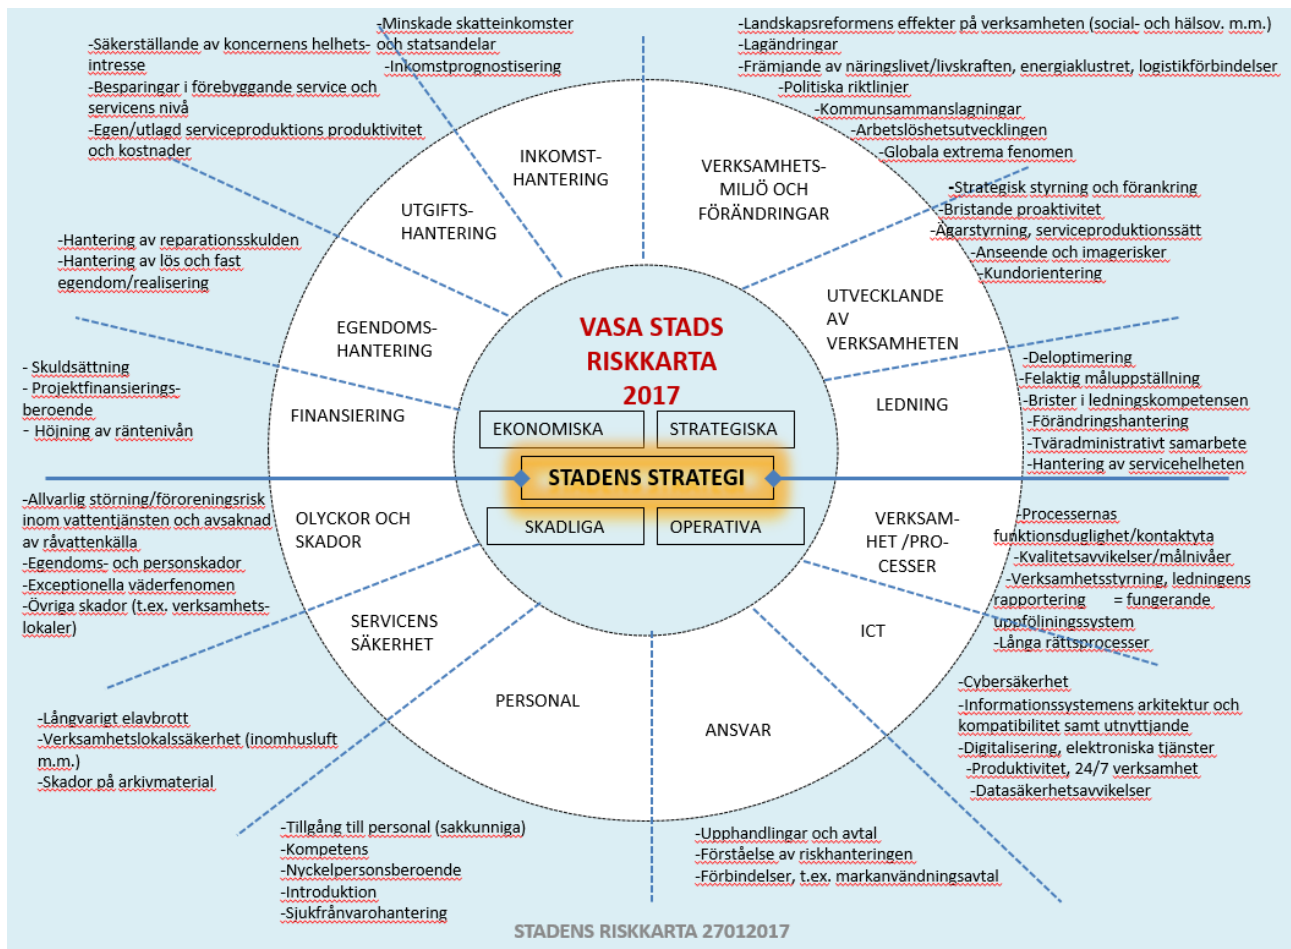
-Minskade skatteinkomster och statsandelar
-Inkomstprognostisering

-Säkerställande av koncernens helhetsintresse
-Besparingar i förebyggande service och servicens nivå
-Egen/utlagd serviceproduktions produktivitet och kostnader

-Landskapsreformens effekter på verksamheten (social- och hälsov. m.m.)
-Lagändringar
-Främjande av näringslivet/livskraften, energiaklustret, logistikförbindelser
-Politiska riktlinjer
-Kommunsammanslagningar
-Arbetslöshetsutvecklingen
-Globala extrema fenomen

INKOMST-HANTERING

UTGIFTS-HANTERING

VERKSAMHETS-MILJÖ OCH FÖRÄNDRINGAR

-Strategisk styrning och förankring
-Bristande proaktivitet
-Ägarstyrning, serviceproduktionssätt
-Anseende och imagerisker
-Kundorientering

-Hantering av reparationsskulden
-Hantering av lös och fast egendom/realisering

UTVECKLANDE AV VERKSAMHETEN

EGENDOMS-HANTERING

VASA STADS RISKKARTA 2017

- Skuldsättning
- Projektfinansieringsberoende
- Höjning av räntenivån

FINANSIERING

EKONOMISKA

STRATEGISKA

LEDNING

-Deoptimering
-Felaktig måluppställning
-Brister i ledningskompetensen
-Förändringshantering
-Tväradministrativt samarbete
-Hantering av servicehelheten

STADENS STRATEGI

-Allvarlig störning/föroreningsrisk inom vattentjänsten och avsaknad av råvattenkälla
-Egendoms- och personskador
-Exceptionella väderfenomen
-Övriga skador (t.ex. verksamhetslokaler)

OLYCKOR OCH SKADOR

SKADLIGA

OPERATIVA

VERKSAM-HET /PRO-CESSER

-Processernas funktionsduglighet/kontaktyta
-Kvalitetsavvikelser/målnivåer
-Verksamhetsstyrning, ledningens rapportering = fungerande uppföljningssystem
-Långa rättsprocesser

SERVICENS SÄKERHET

ICT

PERSONAL

ANSVAR

-Cybersäkerhet
-Informationssystemens arkitektur och kompatibilitet samt utnyttjande
-Digitalisering, elektroniska tjänster
-Produktivitet, 24/7 verksamhet
-Datasäkerhetsavvikelser

-Långvarigt elavbrott
-Verksamhetslokalssäkerhet (inomhusluft m.m.)
-Skador på arkivmaterial

-Tillgång till personal (sakkunniga)
-Kompetens
-Nyckelpersonsberoende
-Introduktion
-Sjukfrånvarohantering

-Upphandlingar och avtal
-Förståelse av riskhanteringen
-Förbindelser, t.ex. markanvändningsavtal

STADENS RISKKARTA 27012017